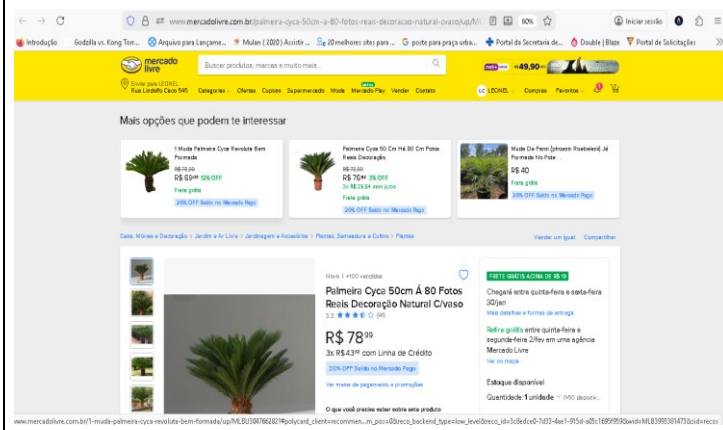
www.mercadolivre.com.br/palmeira-cyca-50cm-a-80-fotos-reais-decoracao-natural-cvaso/up/ML

80%

Iniciar sessão

Introdução Godzilla vs. Kong Tor... Arquivo para Lançame... Mulan (2020) Assistir ... 20 melhores sites para ... porte para praça urba... Portal da Secretaria de... Double | Blaze Portal de Solicitações

mercado livre

Buscar produtos, marcas e muito mais...

R$ 49,90

Enviar para LEONEL Rua Liodolfo Caso 545

Categorias Ofertas Cupons Supermercado Moda Mercado Play Vender Contato

LEONEL Compras Favoritos

Mais opções que podem te interessar

1 Muda Palmeira Cyca Revoluta Bem Formada

R$ 79,99
R$ 69,99 12% OFF
Frete grátis
20% OFF Saldo no Mercado Pago

Palmeira Cyca 50 Cm Há 80 Cm Fotos Reais Decoração

R$ 79,99
R$ 76,99 3% OFF
3x R$ 26,84 sem juros
Frete grátis
20% OFF Saldo no Mercado Pago

Muda De Fenix (phoenix Roebelenii) Já Formada No Pote ...

R$ 40
Frete grátis
20% OFF Saldo no Mercado Pago

Casa, Móveis e Decoração > Jardim e Ar Livre > Jardinagem e Acessórios > Plantas, Sementes e Cultivo > Plantas

Vender um igual Compartilhar

Novo | +100 vendidos

Palmeira Cyca 50cm Á 80 Fotos Reais Decoração Natural C/vaso

3.3 (4)

R$ 78$^{99}$

3x R$ 43$^{32}$ com Linha de Crédito

20% OFF Saldo no Mercado Pago

Ver meios de pagamento e promoções

O que você precisa saber sobre este produto

FRETE GRÁTIS ACIMA DE R$ 79

Chegará entre quinta-feira e sexta-feira 30/jan

Mais detalhes e formas de entrega

Retire grátis entre quinta-feira e segunda-feira 2/fev em uma agência Mercado Livre

Ver no mapa

Estoque disponível

Quantidade: 1 unidade (+50 disponív...

www.mercadolivre.com.br/1-muda-palmeira-cyca-revoluta-bem-formada/up/MLBU3047662821#polycard_client=recommen...m_pos=0&reco_backend_type=low_level&reco_id=3c8edce0-7d33-4ae1-915d-a05c1685f959&wid=MLB3999381473&sid=recos